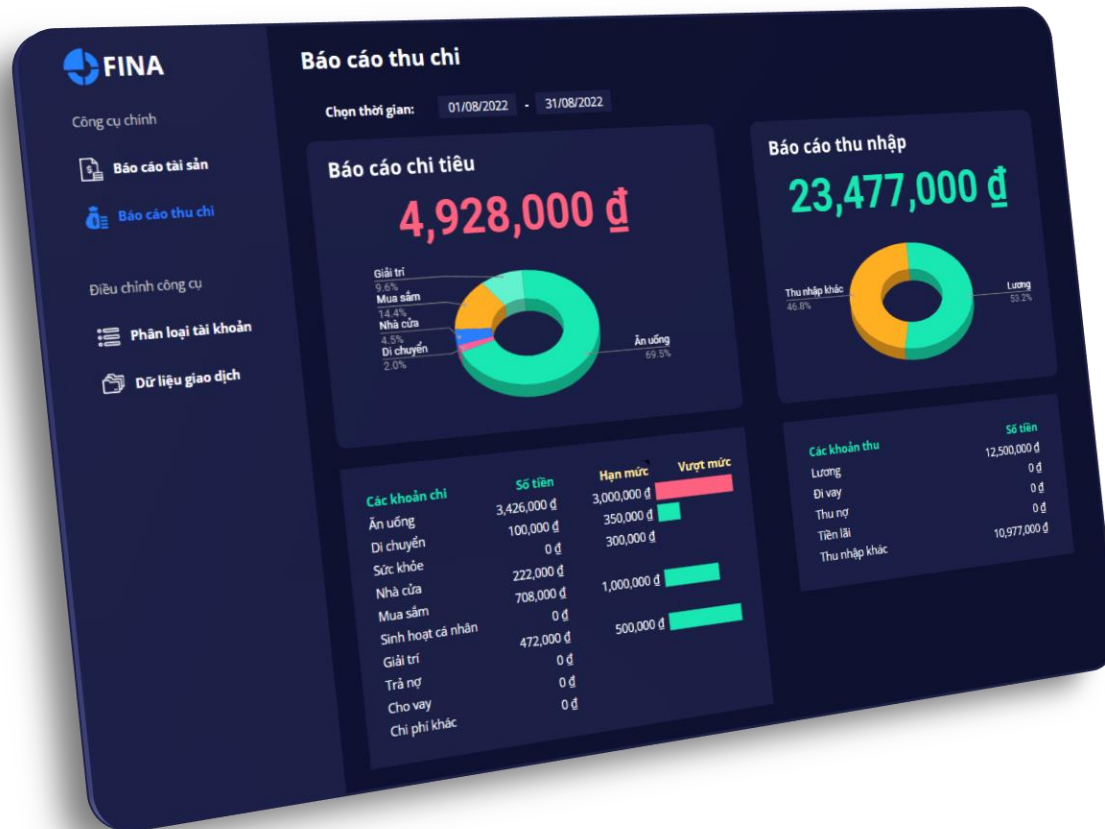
FINA

Công cụ chính

Báo cáo tài sản

Báo cáo thu chi

Điều chỉnh công cụ

Phân loại tài khoản

Dữ liệu giao dịch

Báo cáo thu chi

Chọn thời gian: 01/08/2022 - 31/08/2022

Báo cáo chi tiêu

4,928,000 ₫

Giải trí 9.6%
Mua sắm 14.4%
Nhà cửa 4.5%
Di chuyển 2.0%
Ăn uống 69.5%

Báo cáo thu nhập

23,477,000 ₫

Thu nhập khác 46.8%
Lương 53.2%

| Các khoản chi | Số tiền | Hạn mức | Vượt mức |
|---|---|---|---|
| Ăn uống | 3,426,000 ₫ | 3,000,000 ₫ | |
| Di chuyển | 100,000 ₫ | 350,000 ₫ | |
| Sức khỏe | 0 ₫ | 300,000 ₫ | |
| Nhà cửa | 222,000 ₫ | | |
| Mua sắm | 708,000 ₫ | 1,000,000 ₫ | |
| Sinh hoạt cá nhân | 0 ₫ | | |
| Giải trí | 472,000 ₫ | 500,000 ₫ | |
| Trả nợ | 0 ₫ | | |
| Cho vay | 0 ₫ | | |
| Chi phí khác | 0 ₫ | | |

| Các khoản thu | Số tiền |
|---|---|
| Lương | 12,500,000 ₫ |
| Đi vay | 0 ₫ |
| Thu nợ | 0 ₫ |
| Tiền lãi | 0 ₫ |
| Thu nhập khác | 10,977,000 ₫ |